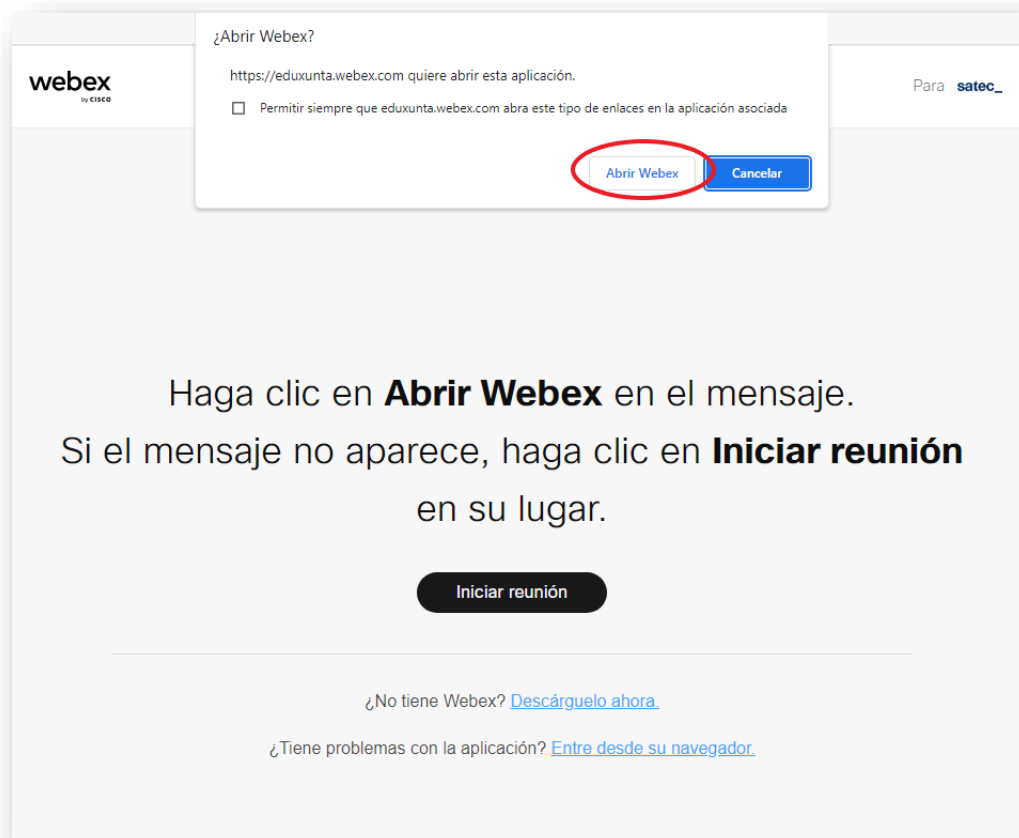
¿Abrir Webex?

https://eduxunta.webex.com quiere abrir esta aplicación.

Permitir siempre que eduxunta.webex.com abra este tipo de enlaces en la aplicación asociada

Abrir Webex

Cancelar

webex by CISCO

Para satec_

Haga clic en **Abrir Webex** en el mensaje.
Si el mensaje no aparece, haga clic en **Iniciar reunión** en su lugar.

Iniciar reunión

¿No tiene Webex? Descárguelo ahora.

¿Tiene problemas con la aplicación? Entre desde su navegador.